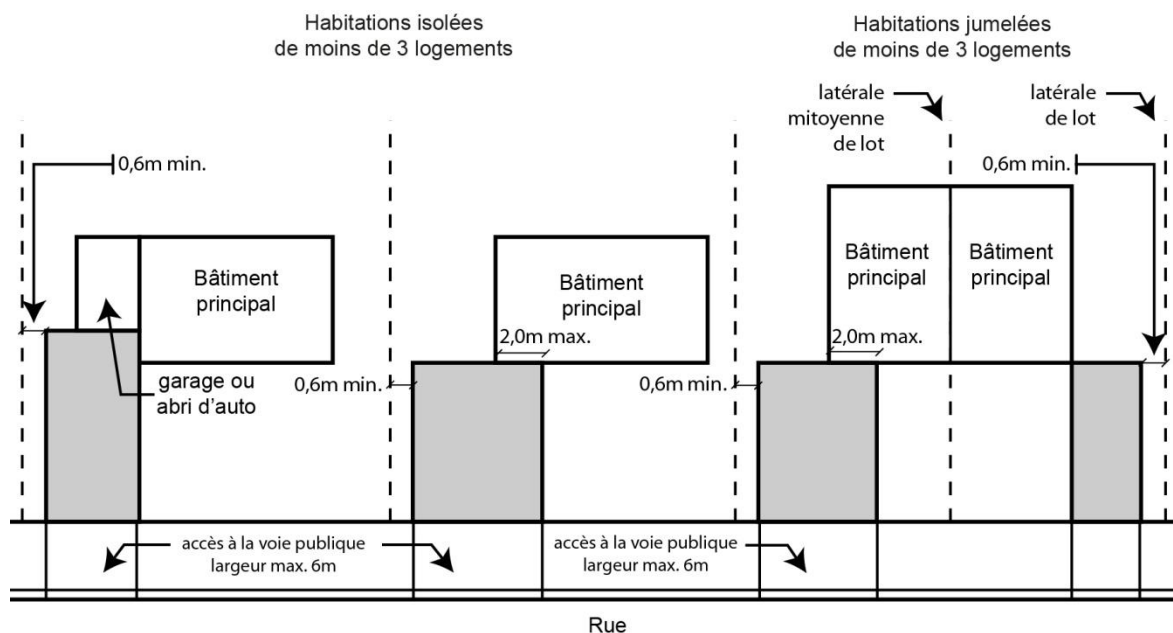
Habitations isolées de moins de 3 logements

Habitations jumelées de moins de 3 logements

latérale mitoyenne de lot

latérale de lot

0,6m min.

0,6m min.

Bâtiment principal

Bâtiment principal

Bâtiment principal

Bâtiment principal

2,0m max.

2,0m max.

garage ou abri d'auto

0,6m min.

0,6m min.

accès à la voie publique largeur max. 6m

accès à la voie publique largeur max. 6m

Rue